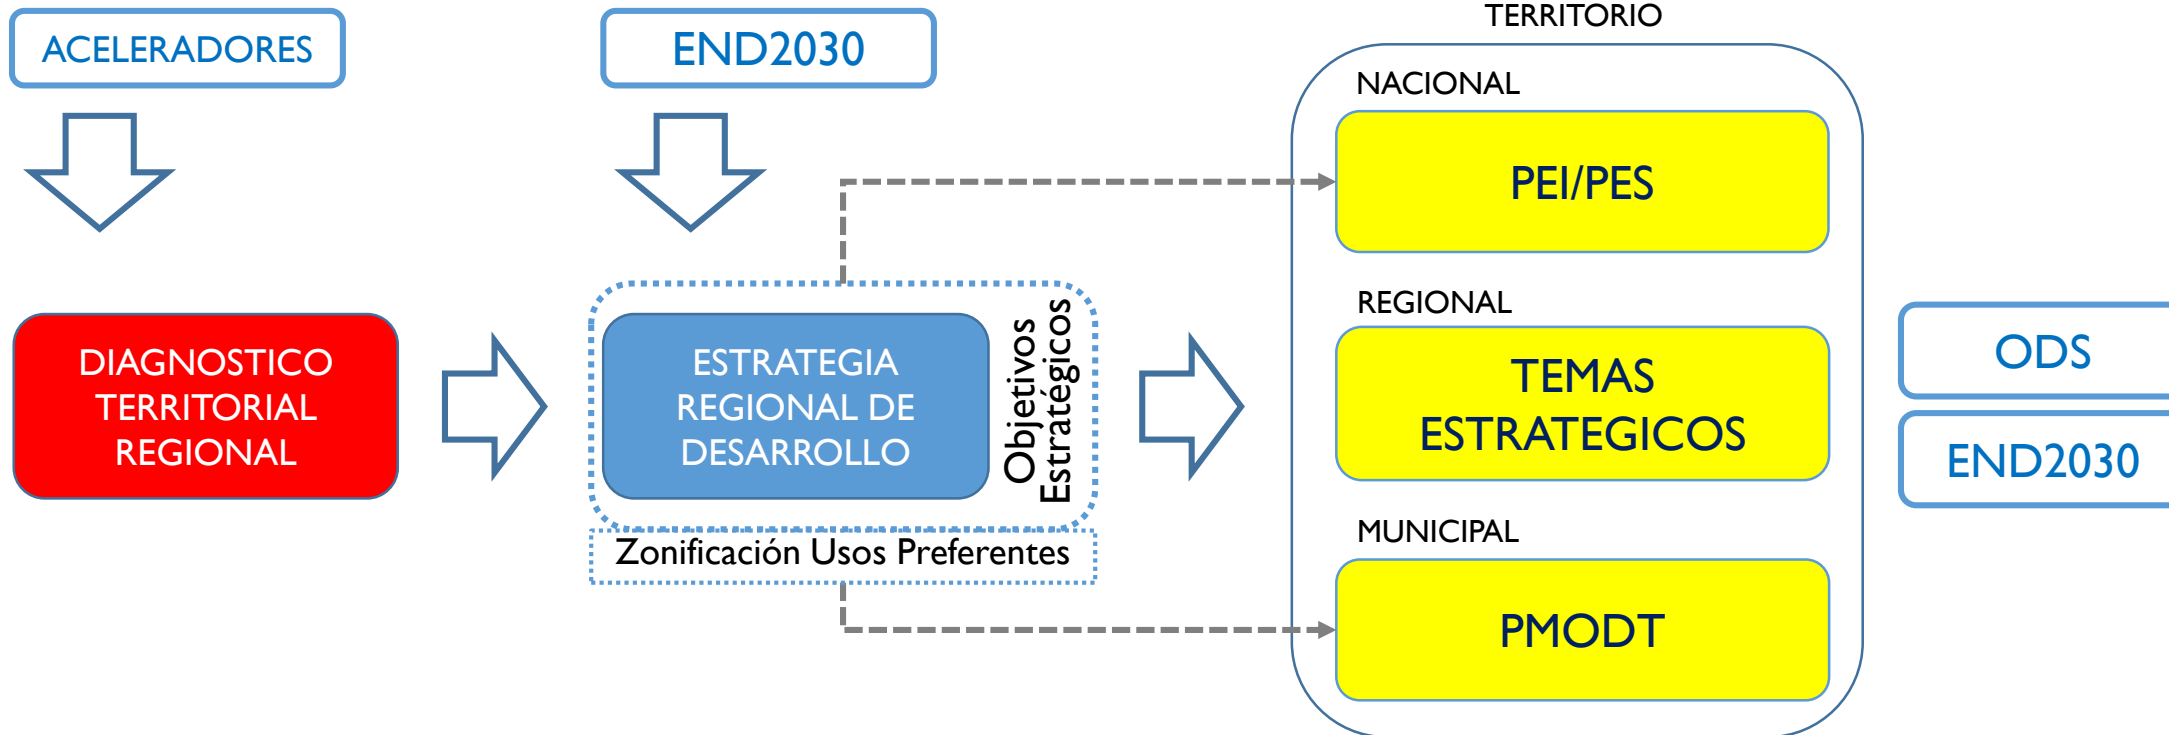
ACELERADORES

END2030

TERRITORIO

NACIONAL

PEI/PES

DIAGNOSTICO TERRITORIAL REGIONAL

ESTRATEGIA REGIONAL DE DESARROLLO

Objetivos Estratégicos

REGIONAL

TEMAS ESTRATEGICOS

ODS

END2030

Zonificación Usos Preferentes

MUNICIPAL

PMODT